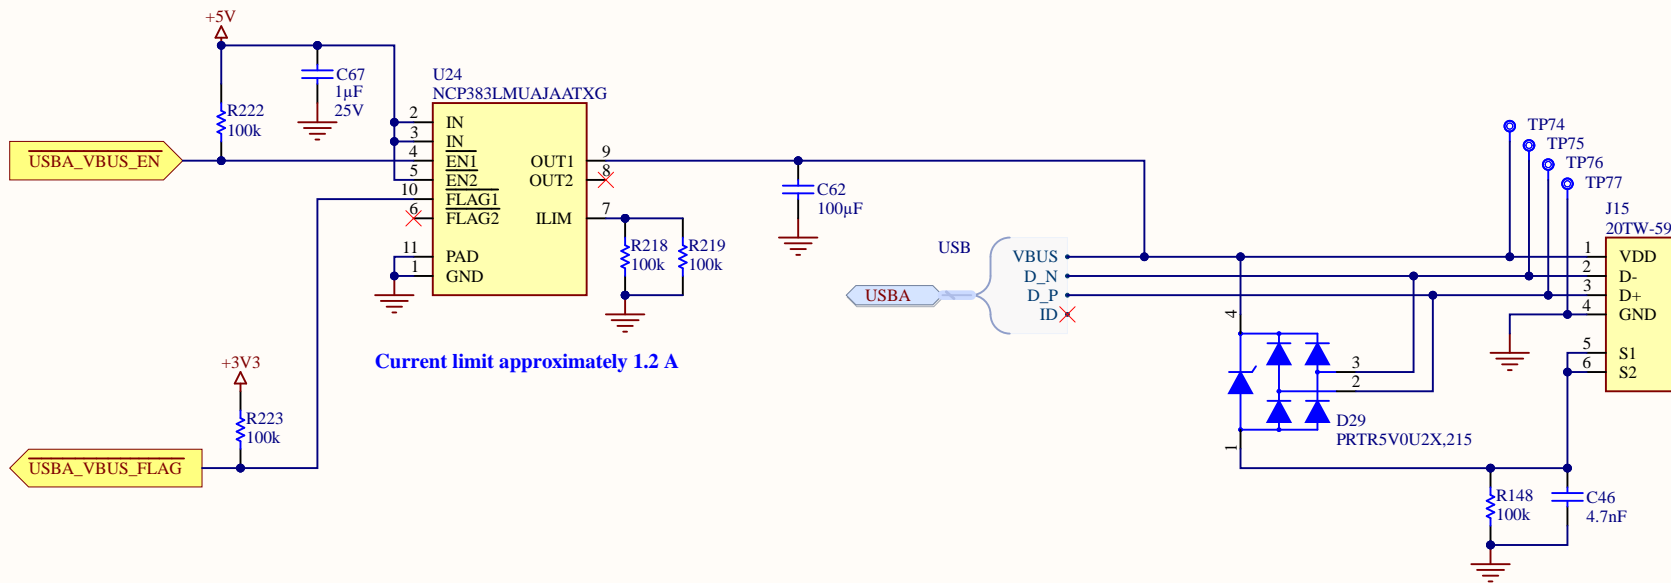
+5V

C67
1µF
25V

R222
100k

USBA_VBUS_EN

U24
NCP383LMUAJAATXG

2 IN
3 IN
4 EN1
5 EN2
10 FLAG1
6 FLAG2
11 PAD
1 GND

OUT1 9
OUT2 8
ILIM 7

R218
100k
R219
100k

C62
100µF

+3V3
R223
100k

USBA_VBUS_FLAG

Current limit approximately 1.2 A

USB
USBA
VBUS
D_N
D_P
ID

TP74
TP75
TP76
TP77

J15
20TW-59
1 VDD
2 D-
3 D+
4 GND
5 S1
6 S2

4
3
2
1
D29
PRTR5V0U2X,215

R148
100k
C46
4.7nF